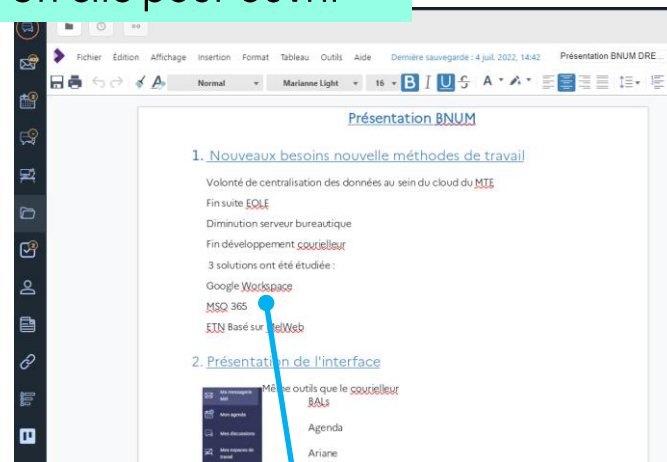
Fichier Édition Affichage Insertion Format Tableau Outils Aide Dernière sauvegarde : 4 juil. 2022, 14:42 Présentation BNUM DRE...

Normal Marianne Light 16

Présentation BNUM

1. Nouveaux besoins nouvelle méthodes de travail

Volonté de centralisation des données au sein du cloud du MTE

Fin suite EOLE

Diminution serveur bureautique

Fin développement courielleur

3 solutions ont été étudiée :

Google Workspace

MSO 365

ETN Basé sur MelWeb

2. Présentation de l'interface

Même outils que le courielleur

BALs

Agenda

Ariane

Ma messagerie

Mon agenda

Mes discussions

Mes espaces de travail